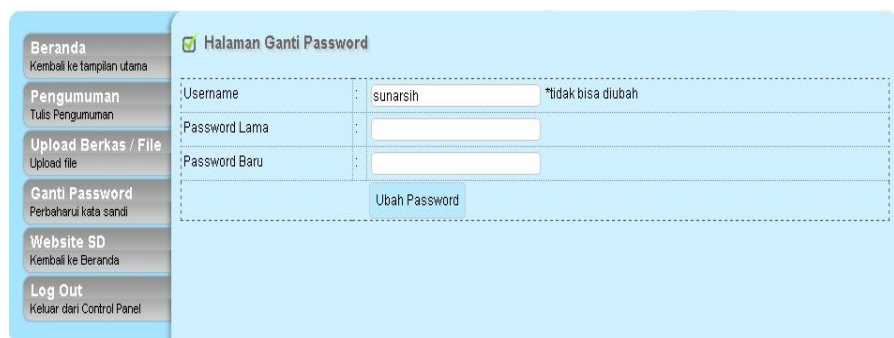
Beranda
Kembali ke tampilan utama

Pengumuman
Tulis Pengumuman

Upload Berkas / File
Upload file

Ganti Password
Perbaharui kata sandi

Website SD
Kembali ke Beranda

Log Out
Keluar dari Control Panel

Halaman Ganti Password

| | | |
|---|---|---|
| Username | : | sunarsih *tidak bisa diubah |
| Password Lama | : | |
| Password Baru | : | |
| | | Ubah Password |